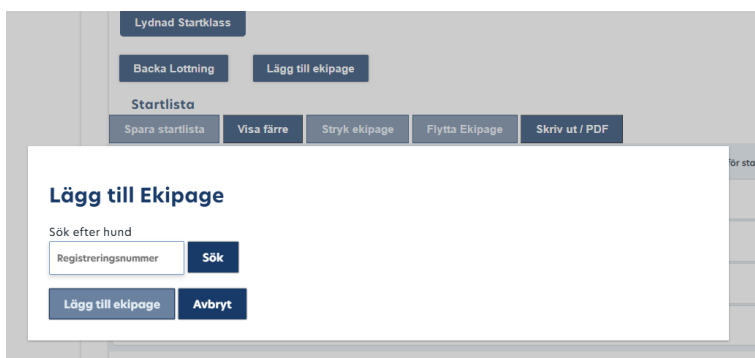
Lydnad Startklass

Backa Lottning

Lägg till ekipage

Startlista

Spara startlista

Visa färre

Stryk ekipage

Flytta Ekipage

Skriv ut / PDF

för sta

Lägg till Ekipage

Sök efter hund

Registreringsnummer

Sök

Lägg till ekipage

Avbryt